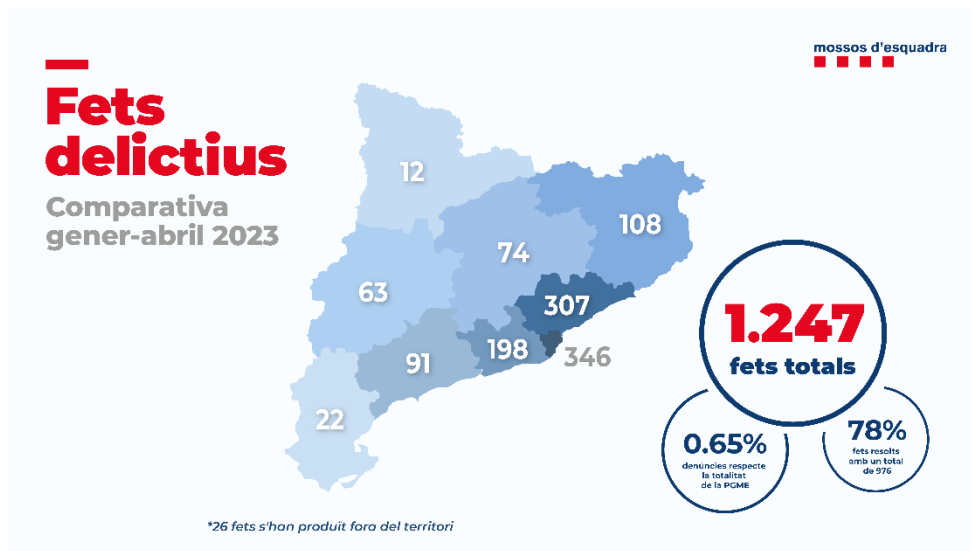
Fets delictius

Comparativa gener-abril 2023

mossos d'esquadra

12

108

74

63

307

198

346

91

22

1.247

fets totals

0.65%

denúncies respecte la totalitat de la PGME

78%

fets resolts amb un total de 976

*26 fets s'han produït fora del territori